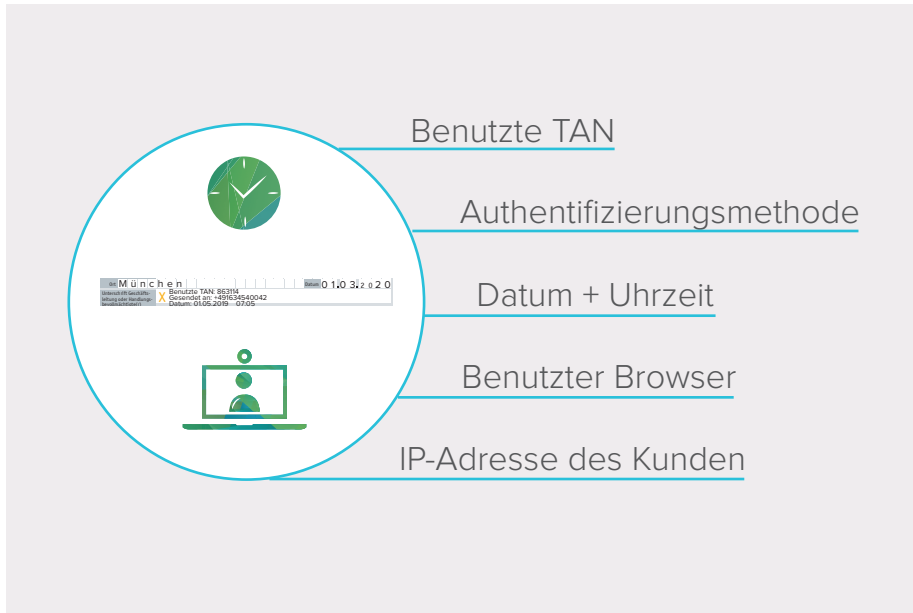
Benutzte TAN

Authentifizierungsmethode

Datum + Uhrzeit

Benutzter Browser

IP-Adresse des Kunden

Ort München Datum 01.03.2020

Unterschrift Geschäftsleitung oder Handlungsbevollmächtigter X Benutzte TAN: 863114 Gesendet an: +491634540042 Datum: 01.05.2019 07:05